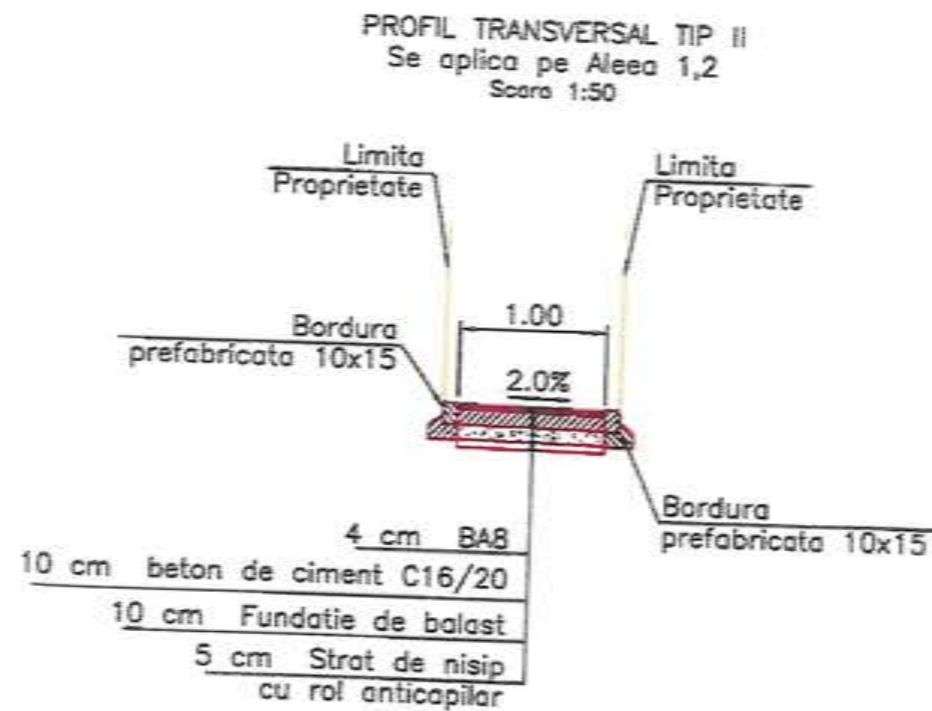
PROFIL TRANSVERSAL TIP II
Se aplica pe Aleea 1,2
Scara 1:50

Limita
Proprietate

Limita
Proprietate

Bordura
prefabricata 10x15

1.00

2.0%

Bordura
prefabricata 10x15

4 cm BA8
10 cm beton de ciment C16/20
10 cm Fundatie de balast
5 cm Strat de nisip
cu rol anticapilar